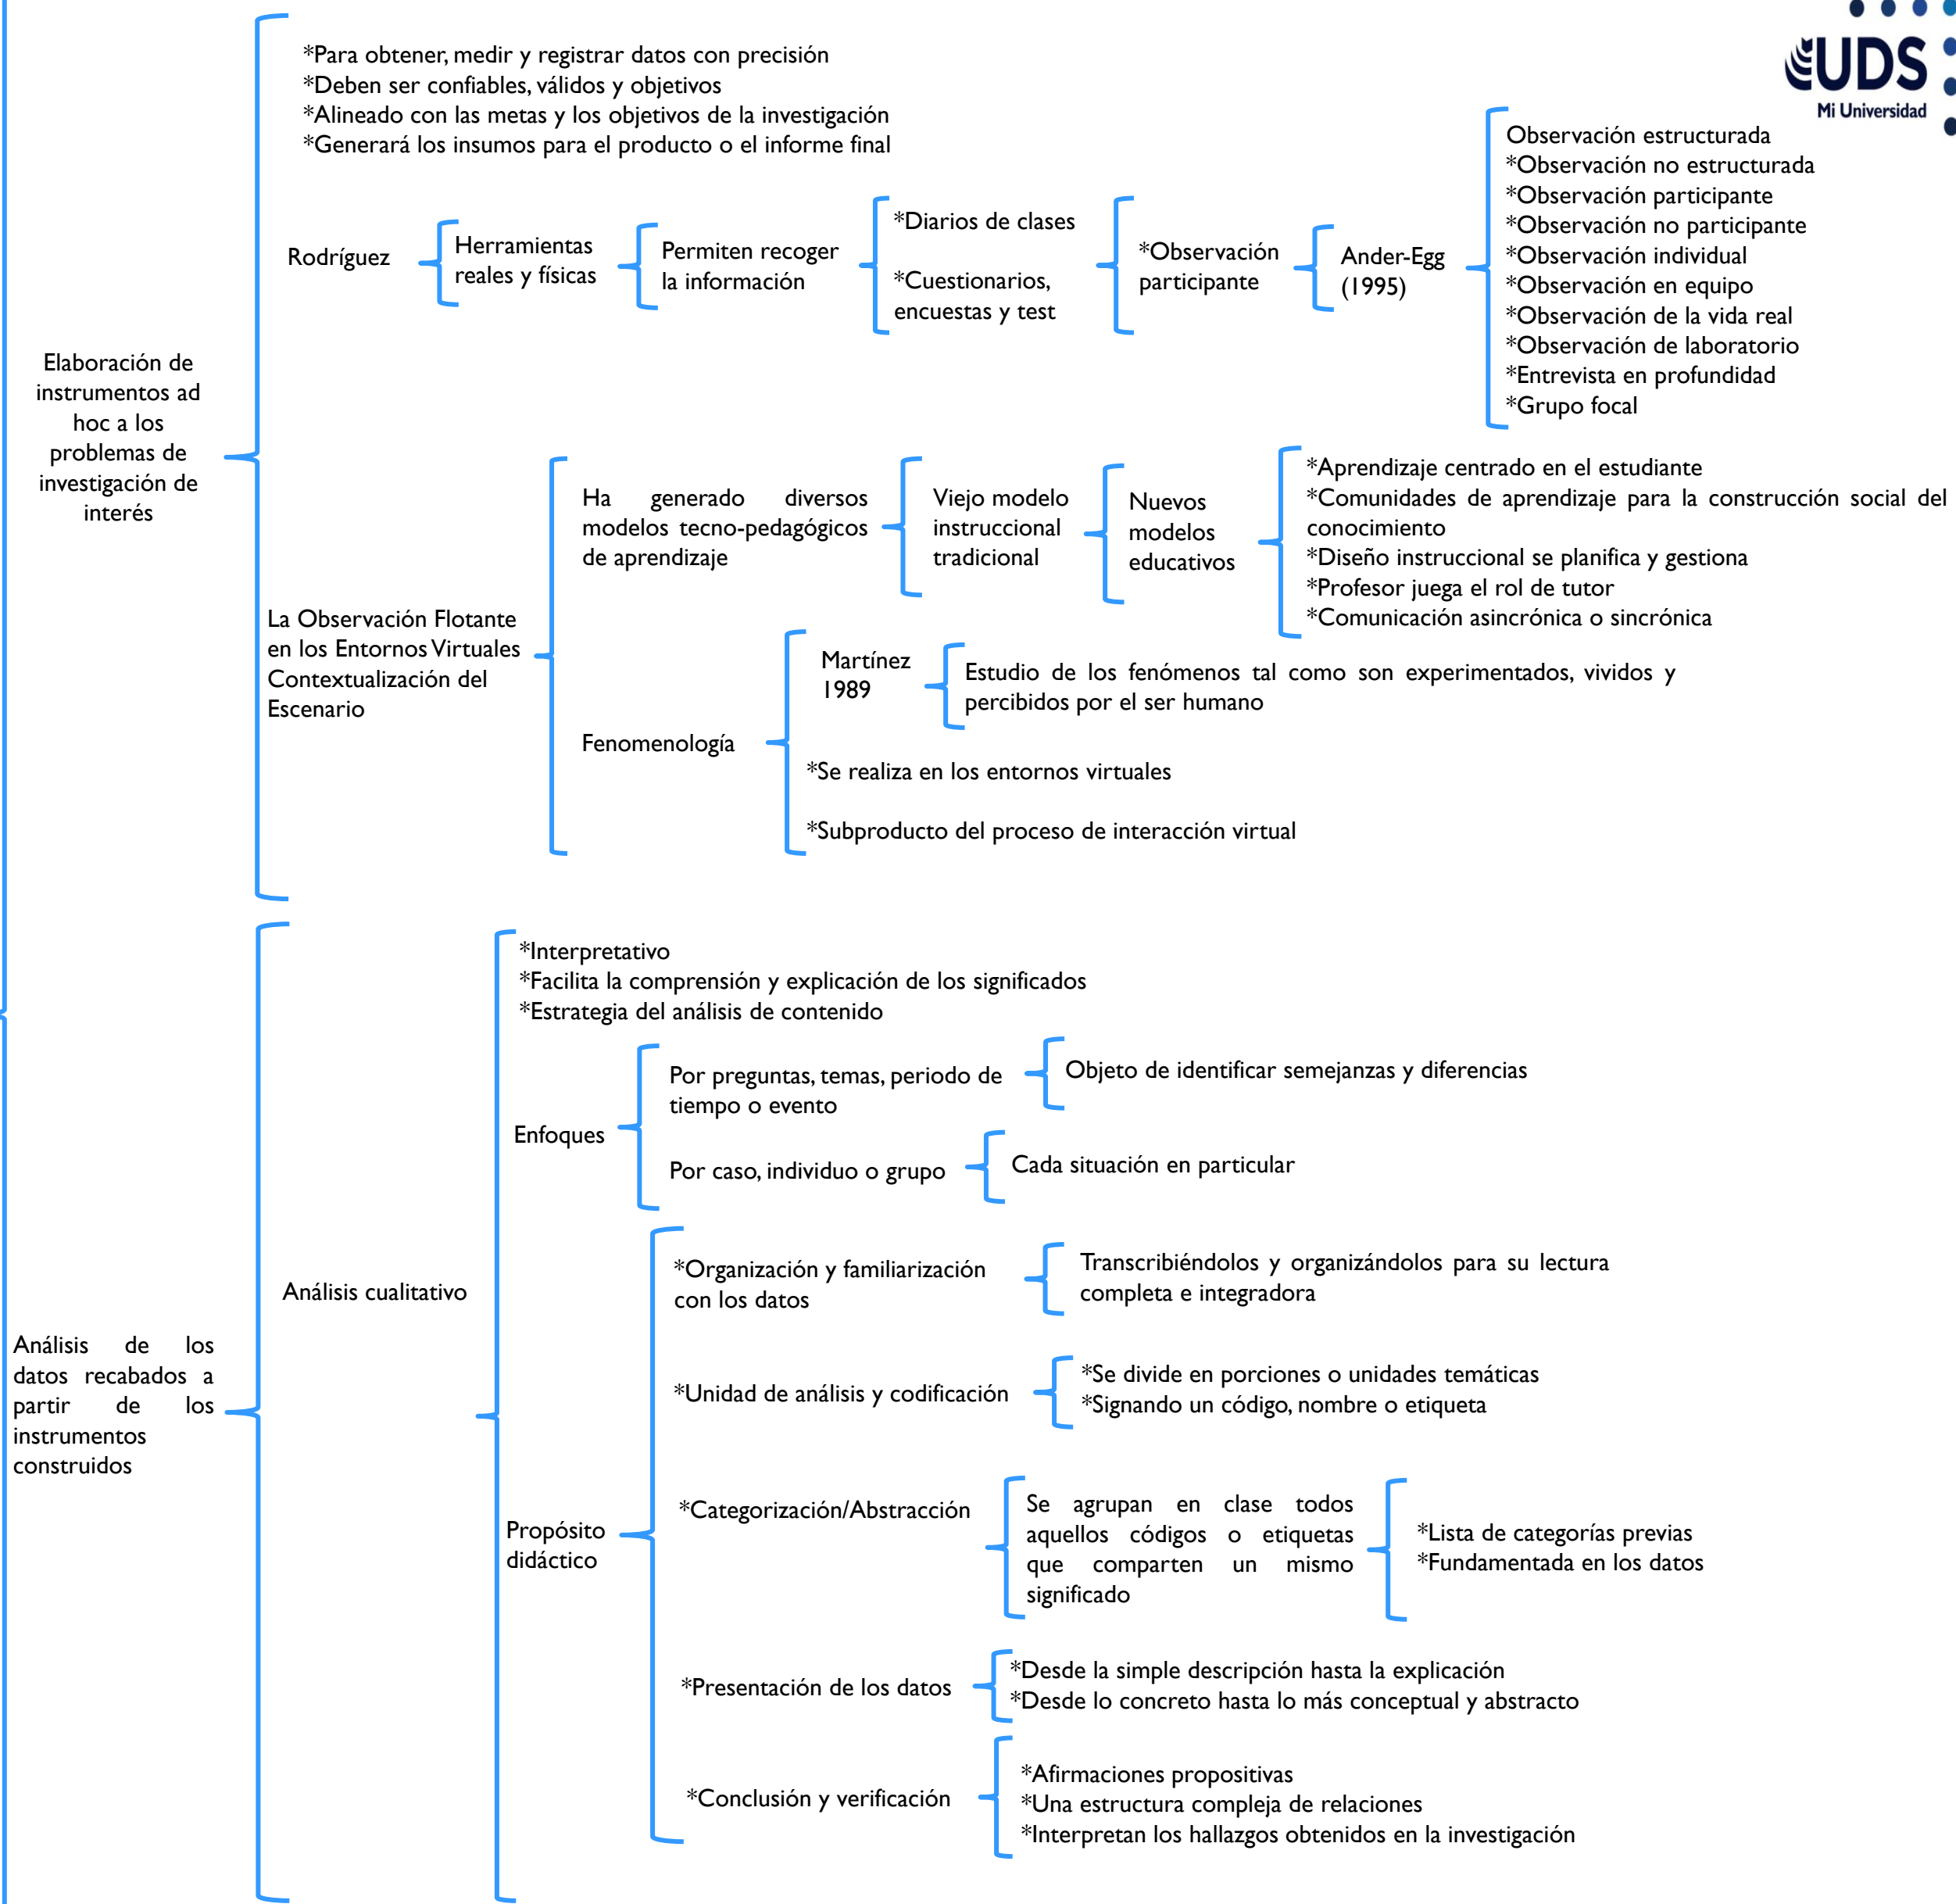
UDS
Mi Universidad

Elaboración de instrumentos ad hoc a los problemas de investigación de interés

*Para obtener, medir y registrar datos con precisión
*Deben ser confiables, válidos y objetivos
*Alineado con las metas y los objetivos de la investigación
*Generará los insumos para el producto o el informe final

Rodríguez

Herramientas reales y físicas

Permiten recoger la información

*Diarios de clases

*Cuestionarios, encuestas y test

*Observación participante

Ander-Egg (1995)

Observación estructurada
*Observación no estructurada
*Observación participante
*Observación no participante
*Observación individual
*Observación en equipo
*Observación de la vida real
*Observación de laboratorio
*Entrevista en profundidad
*Grupo focal

La Observación Flotante en los Entornos Virtuales Contextualización del Escenario

Ha generado diversos modelos tecno-pedagógicos de aprendizaje

Viejo modelo instruccional tradicional

Nuevos modelos educativos

*Aprendizaje centrado en el estudiante
*Comunidades de aprendizaje para la construcción social del conocimiento
*Diseño instruccional se planifica y gestiona
*Profesor juega el rol de tutor
*Comunicación asincrónica o sincrónica

Fenomenología

Martínez 1989

Estudio de los fenómenos tal como son experimentados, vividos y percibidos por el ser humano

*Se realiza en los entornos virtuales

*Subproducto del proceso de interacción virtual

Análisis de los datos recabados a partir de los instrumentos construidos

Análisis cualitativo

*Interpretativo
*Facilita la comprensión y explicación de los significados
*Estrategia del análisis de contenido

Enfoques

Por preguntas, temas, periodo de tiempo o evento

Objeto de identificar semejanzas y diferencias

Por caso, individuo o grupo

Cada situación en particular

Propósito didáctico

*Organización y familiarización con los datos

Transcribiéndolos y organizándolos para su lectura completa e integradora

*Unidad de análisis y codificación

*Se divide en porciones o unidades temáticas
*Signando un código, nombre o etiqueta

*Categorización/Abstracción

Se agrupan en clase todos aquellos códigos o etiquetas que comparten un mismo significado

*Lista de categorías previas
*Fundamentada en los datos

*Presentación de los datos

*Desde la simple descripción hasta la explicación
*Desde lo concreto hasta lo más conceptual y abstracto

*Conclusión y verificación

*Afirmaciones propositivas
*Una estructura compleja de relaciones
*Interpretan los hallazgos obtenidos en la investigación